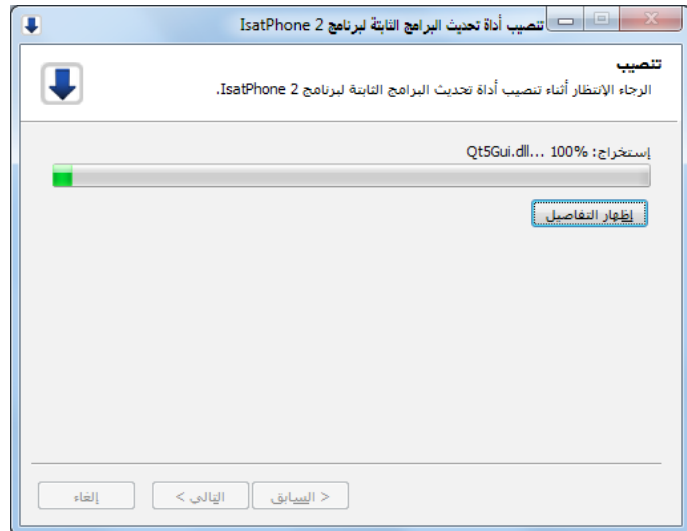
تنصيب أداة تحديث البرامج الثابتة لبرنامج IsatPhone 2

تنصيب

الرجاء الإنتظار أثناء تنصيب أداة تحديث البرامج الثابتة لبرنامج IsatPhone 2.

إستخراج: Qt5Gui.dll... 100%

إظهار التفاصيل

< السابق | التالي > | إلغاء